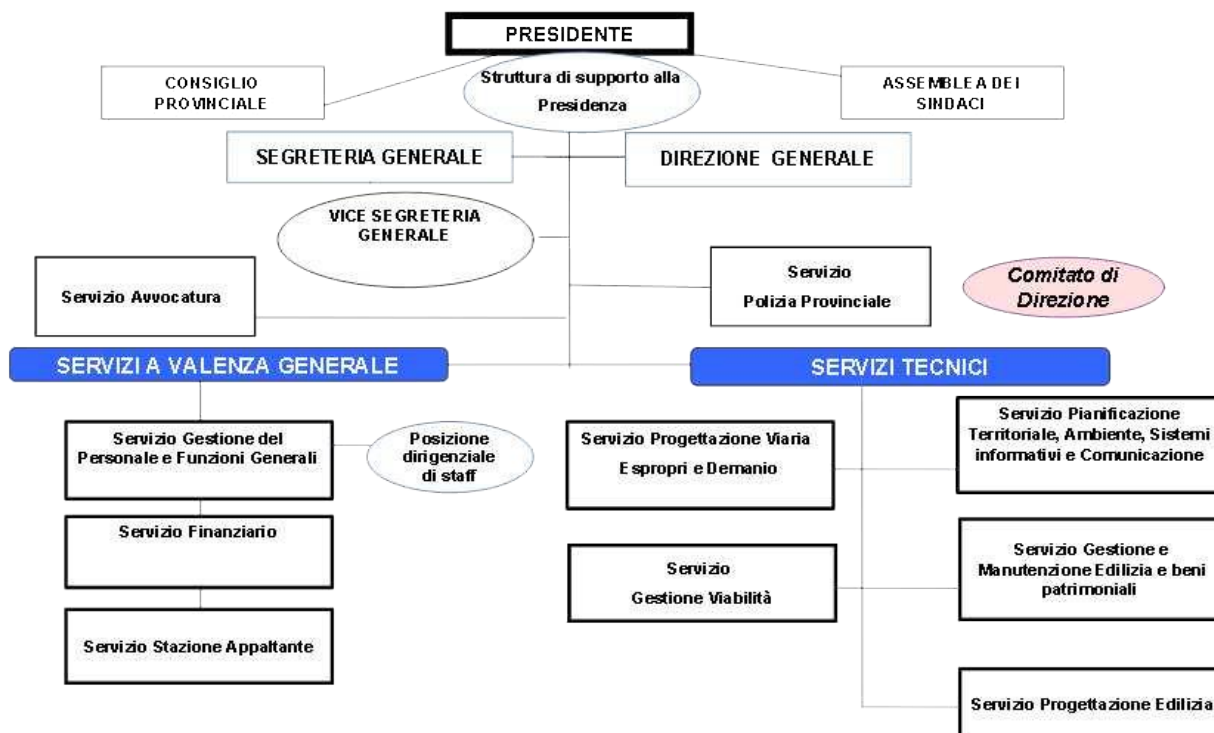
PRESIDENTE

CONSIGLIO PROVINCIALE

Struttura di supporto alla Presidenza

ASSEMBLEA DEI SINDACI

SEGRETERIA GENERALE

DIREZIONE GENERALE

VICE SEGRETERIA GENERALE

Servizio Avvocatura

Servizio Polizia Provinciale

Comitato di Direzione

SERVIZI A VALENZA GENERALE

SERVIZI TECNICI

Servizio Gestione del Personale e Funzioni Generali

Posizione dirigenziale di staff

Servizio Finanziario

Servizio Stazione Appaltante

Servizio Progettazione Viaria Espropri e Demanio

Servizio Gestione Viabilità

Servizio Pianificazione Territoriale, Ambiente, Sistemi informativi e Comunicazione

Servizio Gestione e Manutenzione Edilizia e beni patrimoniali

Servizio Progettazione Edilizia